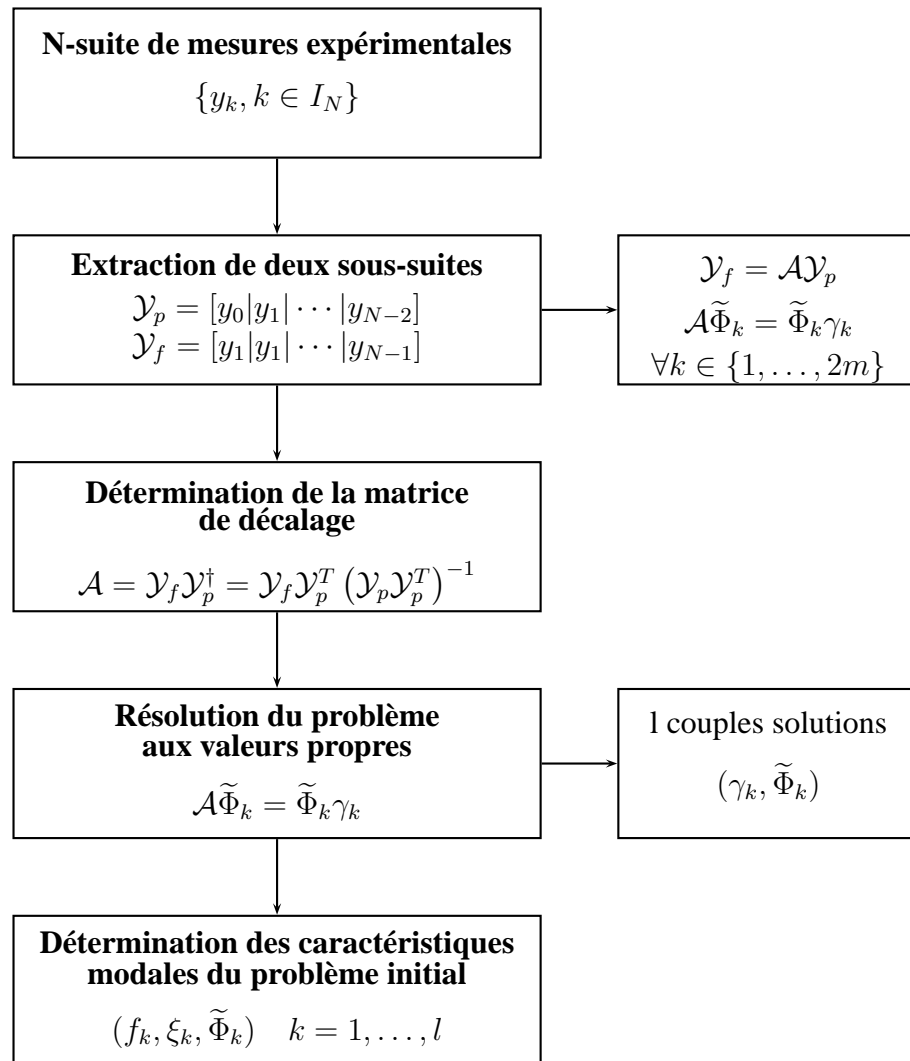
**N-suite de mesures expérimentales**
$\{y_k, k \in I_N\}$

**Extraction de deux sous-suites**
$\mathcal{Y}_p = [y_0|y_1|\cdots|y_{N-2}]$
$\mathcal{Y}_f = [y_1|y_1|\cdots|y_{N-1}]$

$\mathcal{Y}_f = \mathcal{A}\mathcal{Y}_p$
$\mathcal{A}\widetilde{\Phi}_k = \widetilde{\Phi}_k\gamma_k$
$\forall k \in \{1,\ldots,2m\}$

**Détermination de la matrice de décalage**
$\mathcal{A} = \mathcal{Y}_f\mathcal{Y}_p^{\dagger} = \mathcal{Y}_f\mathcal{Y}_p^T\left(\mathcal{Y}_p\mathcal{Y}_p^T\right)^{-1}$

**Résolution du problème aux valeurs propres**
$\mathcal{A}\widetilde{\Phi}_k = \widetilde{\Phi}_k\gamma_k$

l couples solutions
$(\gamma_k, \widetilde{\Phi}_k)$

**Détermination des caractéristiques modales du problème initial**
$(f_k, \xi_k, \widetilde{\Phi}_k) \quad k = 1,\ldots,l$